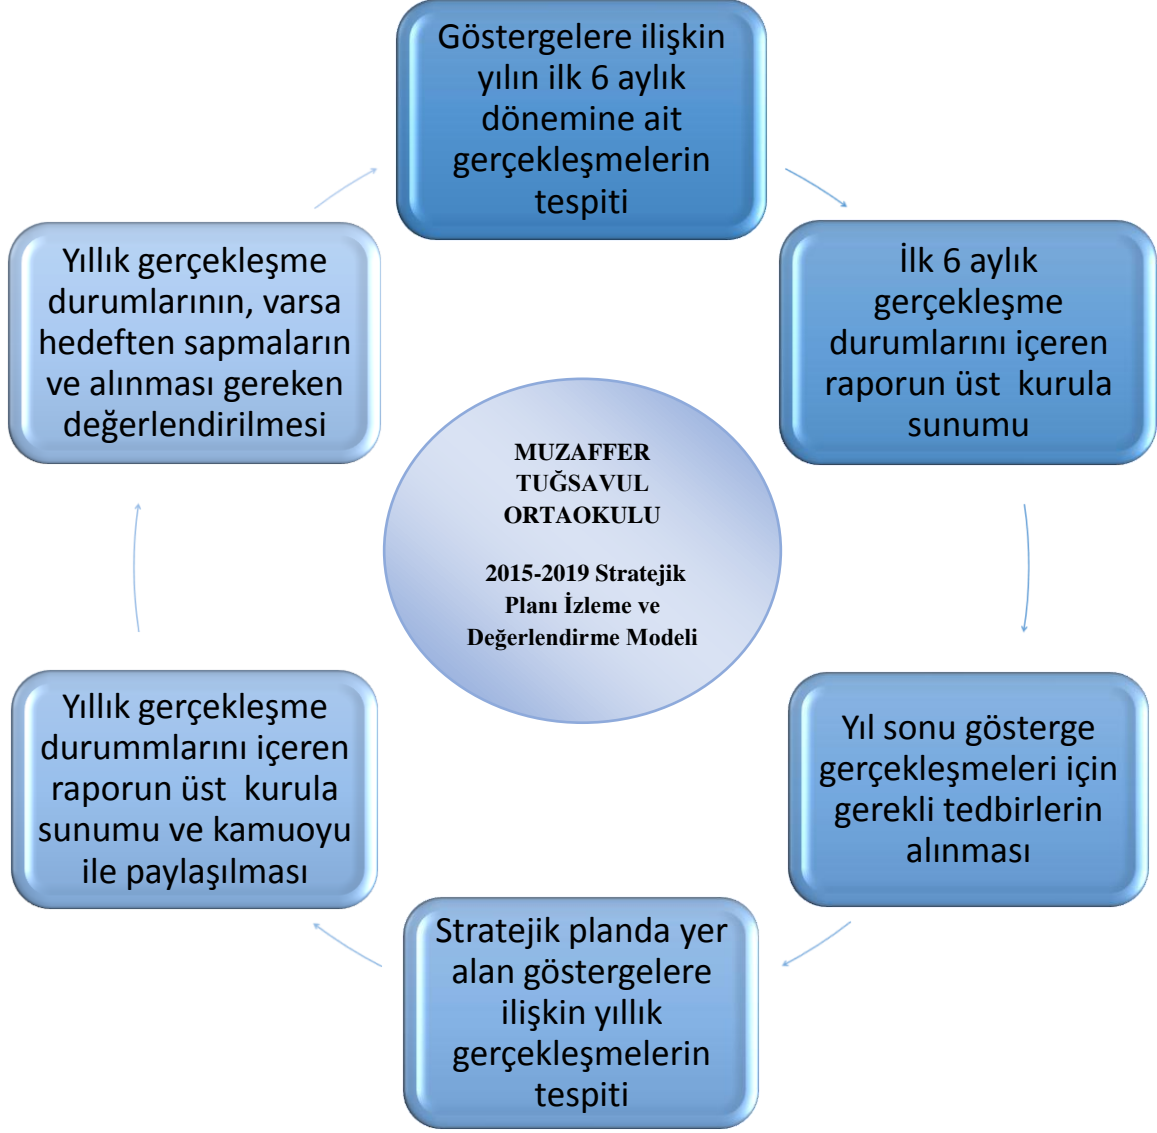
Göstergelere ilişkin yılın ilk 6 aylık dönemine ait gerçekleşmelerin tespiti

İlk 6 aylık gerçekleşme durumlarını içeren raporun üst kurula sunumu

Yıl sonu gösterge gerçekleşmeleri için gerekli tedbirlerin alınması

Stratejik planda yer alan göstergelere ilişkin yıllık gerçekleşmelerin tespiti

Yıllık gerçekleşme durummlarını içeren raporun üst kurula sunumu ve kamuoyu ile paylaşılması

Yıllık gerçekleşme durumlarının, varsa hedeften sapmaların ve alınması gereken değerlendirilmesi

MUZAFFER TUĞSAVUL ORTAOKULU

2015-2019 Stratejik Planı İzleme ve Değerlendirme Modeli